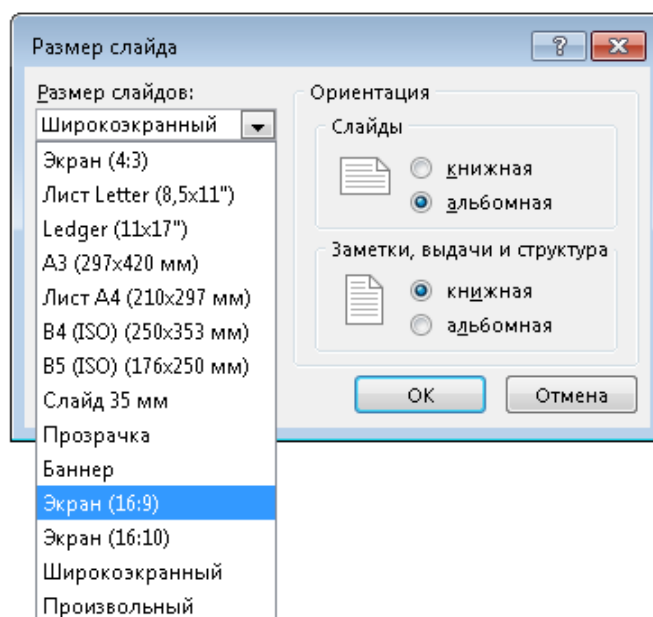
Размер слайда

?

Размер слайдов:

Широкоэкранный

Экран (4:3)
Лист Letter (8,5x11")
Ledger (11x17")
A3 (297x420 мм)
Лист A4 (210x297 мм)
B4 (ISO) (250x353 мм)
B5 (ISO) (176x250 мм)
Слайд 35 мм
Прозрачка
Баннер
Экран (16:9)
Экран (16:10)
Широкоэкранный
Произвольный

Ориентация

Слайды

книжная
альбомная

Заметки, выдачи и структура

книжная
альбомная

ОК

Отмена